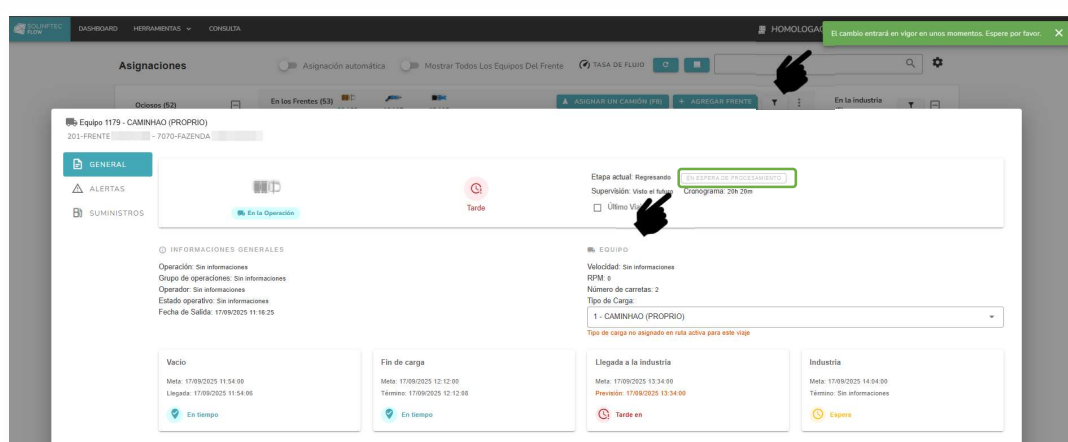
SOLINFTEC FLOW DASHBOARD HERRAMIENTAS CONSULTA HOMOLOGAC

El cambio entrará en vigor en unos momentos. Espere por favor.

Asignaciones

Asignación automática

Mostrar Todos Los Equipos Del Frente

TASA DE FLUJO

Ociosos (52)

En los Frentes (53)

ASIGNAR UN CAMIÓN (FR)

+ AGREGAR FRENTE

En la industria

Equipo 1179 - CAMINHAO (PROPRIO)

201-FRENTE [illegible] - 7070-FAZENDA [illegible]

GENERAL

ALERTAS

SUMINISTROS

En la Operación

Tarde

Etapa actual: Regresando EN ESPERA DE PROCESAMIENTO

Supervisión: Visto el fu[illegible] Cronograma: 20h 29m

Último Vi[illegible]

INFORMACIONES GENERALES

Operación: Sin informaciones

Grupo de operaciones: Sin informaciones

Operador: Sin informaciones

Estado operativo: Sin informaciones

Fecha de Salida: 17/09/2025 11:16:25

EQUIPO

Velocidad: Sin informaciones

RPM: 0

Número de carretas: 2

Tipo de Carga:

1 - CAMINHAO (PROPRIO)

Tipo de carga no asignado en ruta activa para este viaje

Vacío

Meta: 17/09/2025 11:54:00

Llegada: 17/09/2025 11:54:06

En tiempo

Fin de carga

Meta: 17/09/2025 12:12:00

Término: 17/09/2025 12:12:06

En tiempo

Llegada a la industria

Meta: 17/09/2025 13:34:00

Previsión: 17/09/2025 13:34:00

Tarde en

Industria

Meta: 17/09/2025 14:04:00

Término: Sin informaciones

Espera